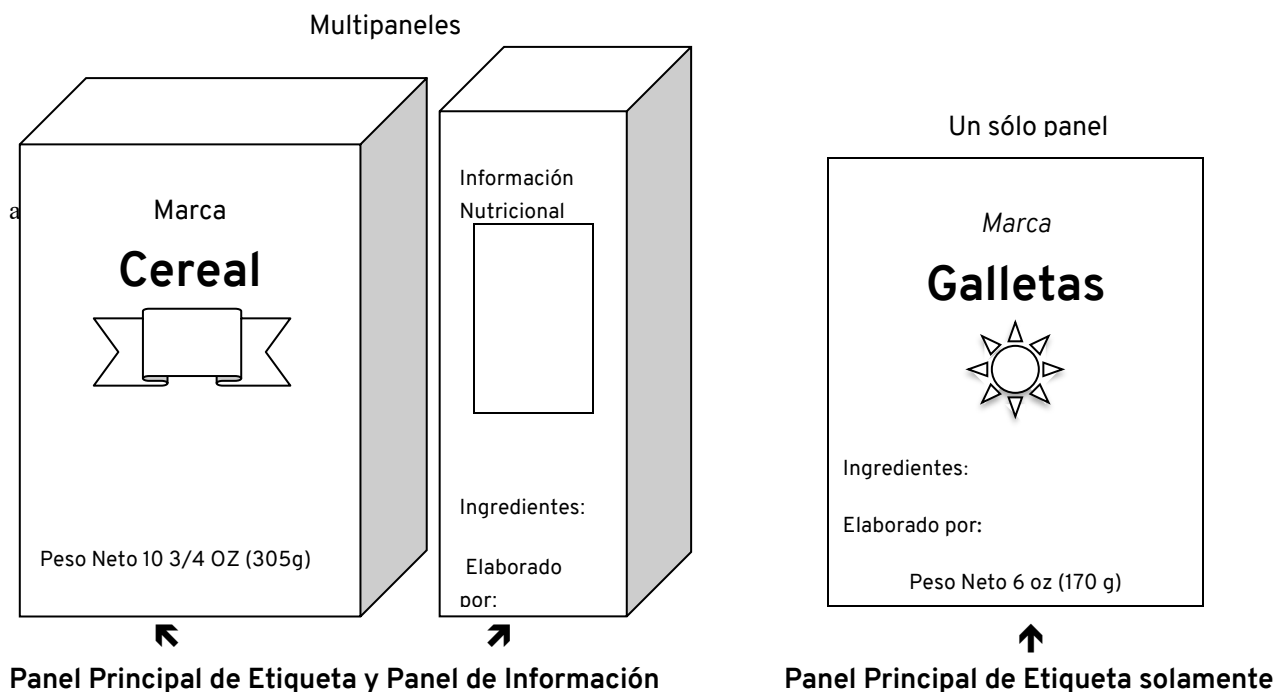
Multipaneles

a Marca

Cereal

Peso Neto 10 3/4 OZ (305g)

Información Nutricional

Ingredientes:

Elaborado por:

Un sólo panel

Marca

Galletas

Ingredientes:

Elaborado por:

Peso Neto 6 oz (170 g)

Panel Principal de Etiqueta y Panel de Información

Panel Principal de Etiqueta solamente